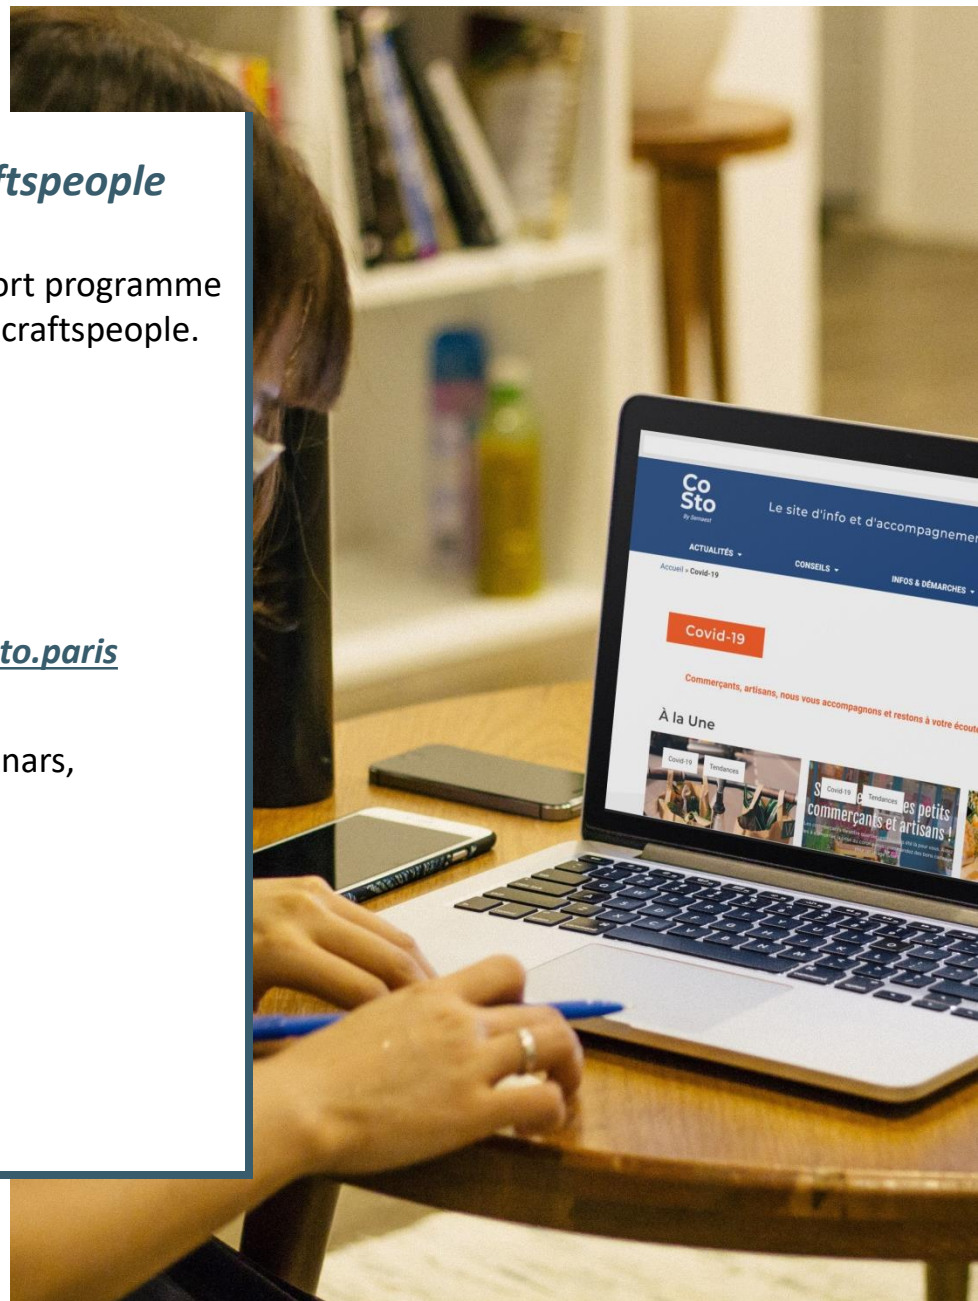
ftspeople

ort programme craftspeople.

to.paris

nars,

Co Sto

Le site d'info et d'accompagnemen

ACTUALITÉS

CONSEILS

INFOS & DÉMARCHES

Accueil » Covid-19

Covid-19

Commerçants, artisans, nous vous accompagnons et restons à votre écout

À la Une

Covid-19

Tendances

Covid-19

Tendances

S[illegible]es petits commerçants et artisans !